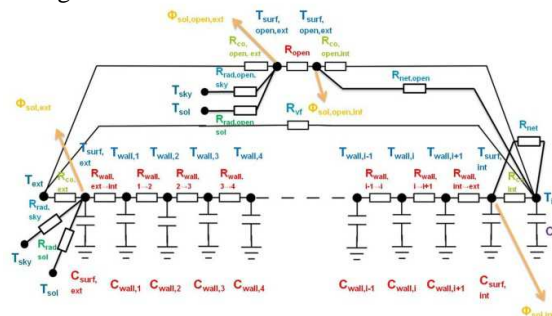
$\Phi_{sol,open,ext}$
$T_{surf,open,ext}$
$T_{surf,open,int}$
$R_{co,open,ext}$
$R_{open}$
$R_{co,open,int}$
$R_{rad,open,sky}$
$R_{net,open}$
$T_{sky}$
$T_{sol}$
$R_{rad,open,sol}$
$R_{vf}$
$\Phi_{sol,open,int}$
$\Phi_{sol,ext}$
$R_{net}$
$T_{surf,ext}$
$T_{wall,1}$
$T_{wall,2}$
$T_{wall,3}$
$T_{wall,4}$
$T_{wall,i-1}$
$T_{wall,i}$
$T_{wall,i+1}$
$T_{surf,int}$
$T_{ext}$
$R_{co,ext}$
$R_{wall,ext\to int}$
$R_{wall,1\to 2}$
$R_{wall,2\to 3}$
$R_{wall,3\to 4}$
$R_{wall,i-1\to i}$
$R_{wall,i\to i+1}$
$R_{wall,int\to ext}$
$R_{co,int}$
$T_{i}$
$R_{rad,sky}$
$R_{rad,sol}$
$T_{sky}$
$T_{sol}$
$C_{surf,ext}$
$C_{wall,1}$
$C_{wall,2}$
$C_{wall,3}$
$C_{wall,4}$
$C_{wall,i-1}$
$C_{wall,i}$
$C_{wall,i+1}$
$C_{surf,int}$
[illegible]